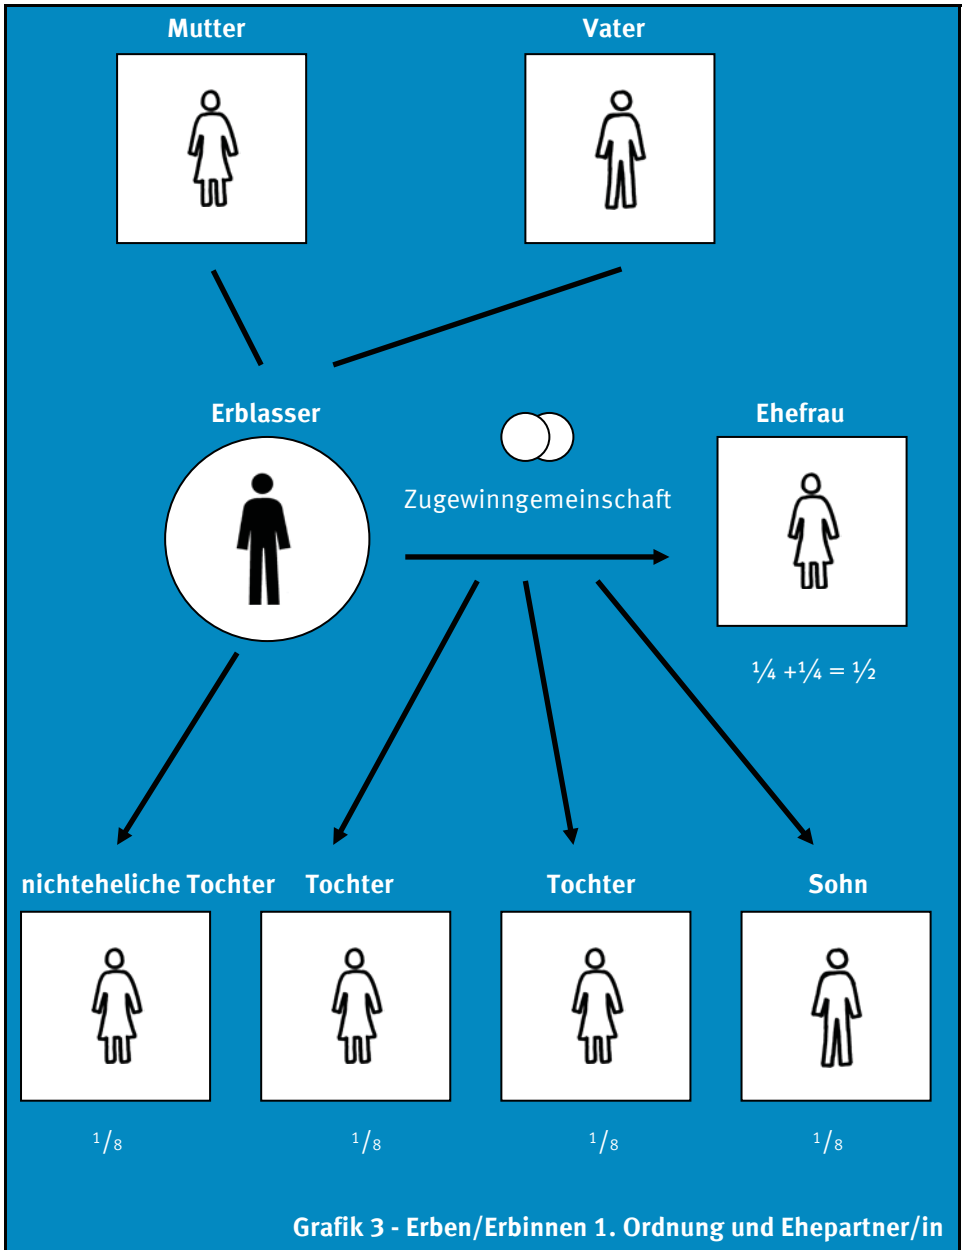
Mutter

Vater

Erblasser

Zugewinngemeinschaft

Ehefrau

$\frac{1}{4} + \frac{1}{4} = \frac{1}{2}$

nichteheliche Tochter

Tochter

Tochter

Sohn

$\frac{1}{8}$

$\frac{1}{8}$

$\frac{1}{8}$

$\frac{1}{8}$

Grafik 3 - Erben/Erbinnen 1. Ordnung und Ehepartner/in